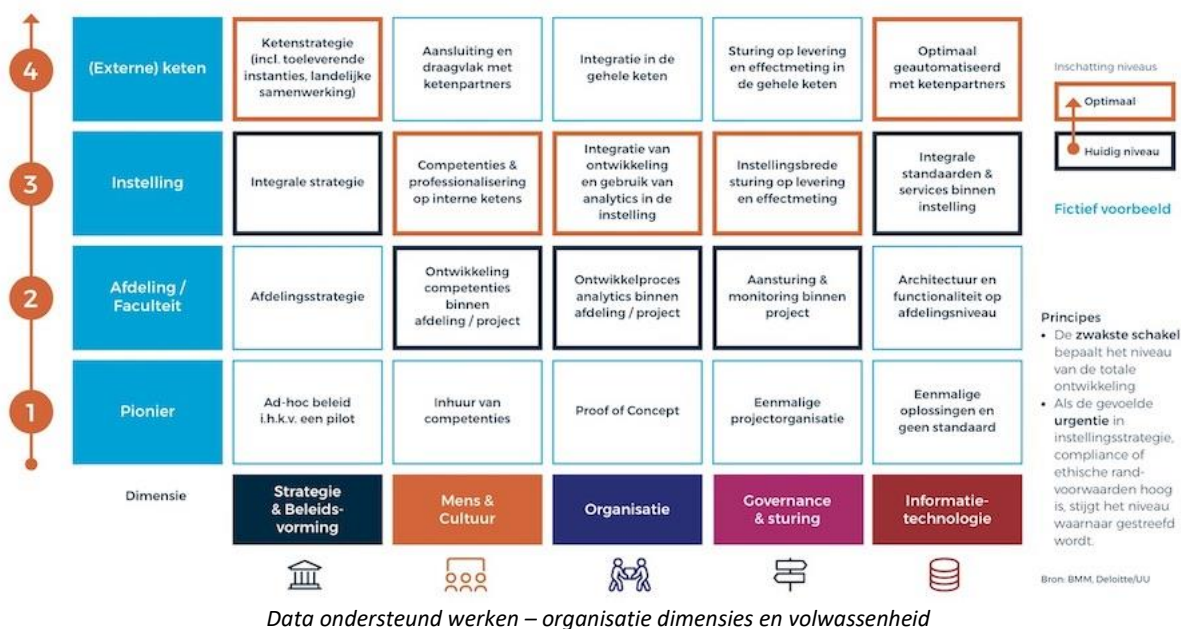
4 (Externe) keten

Ketenstrategie (incl. toeleverende instanties, landelijke samenwerking)

Aansluiting en draagvlak met ketenpartners

Integratie in de gehele keten

Sturing op levering en effectmeting in de gehele keten

Optimaal geautomatiseerd met ketenpartners

3 Instelling

Integrale strategie

Competenties & professionalisering op interne ketens

Integratie van ontwikkeling en gebruik van analytics in de instelling

Instellingsbrede sturing op levering en effectmeting

Integrale standaarden & services binnen instelling

2 Afdeling / Faculteit

Afdelingsstrategie

Ontwikkeling competenties binnen afdeling / project

Ontwikkelproces analytics binnen afdeling / project

Aansturing & monitoring binnen project

Architectuur en functionaliteit op afdelingsniveau

1 Pionier

Ad-hoc beleid i.h.k.v. een pilot

Inhuur van competenties

Proof of Concept

Eenmalige projectorganisatie

Eenmalige oplossingen en geen standaard

Dimensie

Strategie & Beleidsvorming

Mens & Cultuur

Organisatie

Governance & sturing

Informatietechnologie

Inschatting niveaus

Optimaal

Huidig niveau

Fictief voorbeeld

Principes
• De zwakste schakel bepaalt het niveau van de totale ontwikkeling
• Als de gevoelde urgentie in instellingsstrategie, compliance of ethische randvoorwaarden hoog is, stijgt het niveau waarnaar gestreefd wordt.

Bron: BMM, Deloitte/UU

Data ondersteund werken – organisatie dimensies en volwassenheid